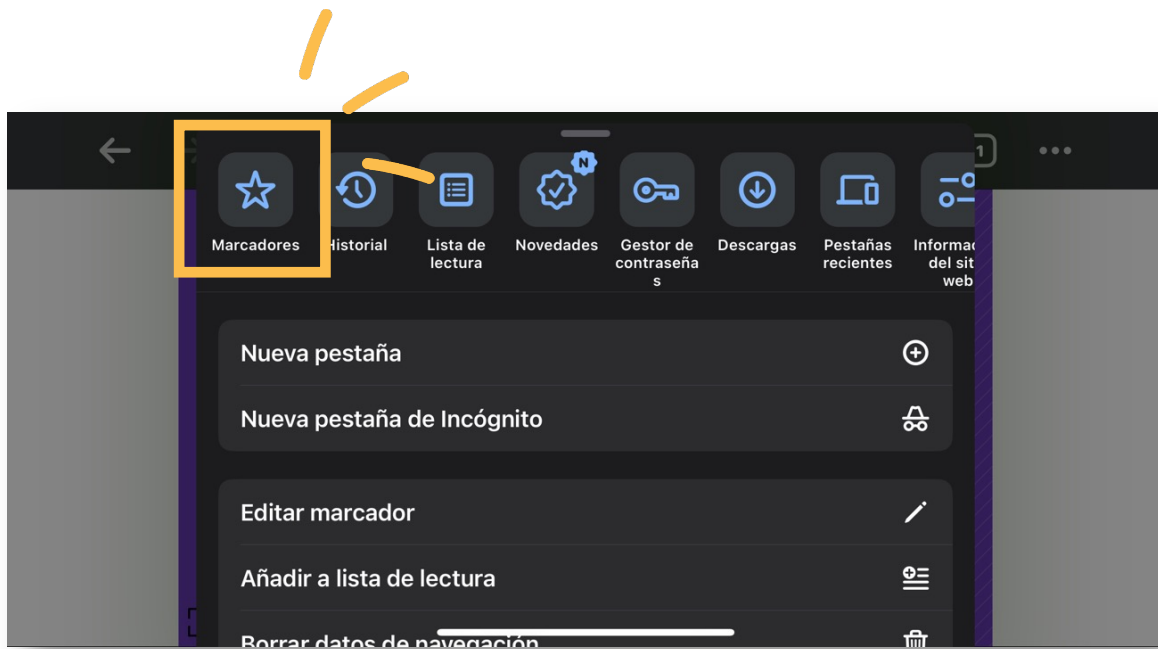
Marcadores
Historial
Lista de lectura
N
Novedades
Gestor de contraseñas
Descargas
Pestañas recientes
Informac del sit web
1

Nueva pestaña
Nueva pestaña de Incógnito

Editar marcador
Añadir a lista de lectura
Borrar datos de navegación